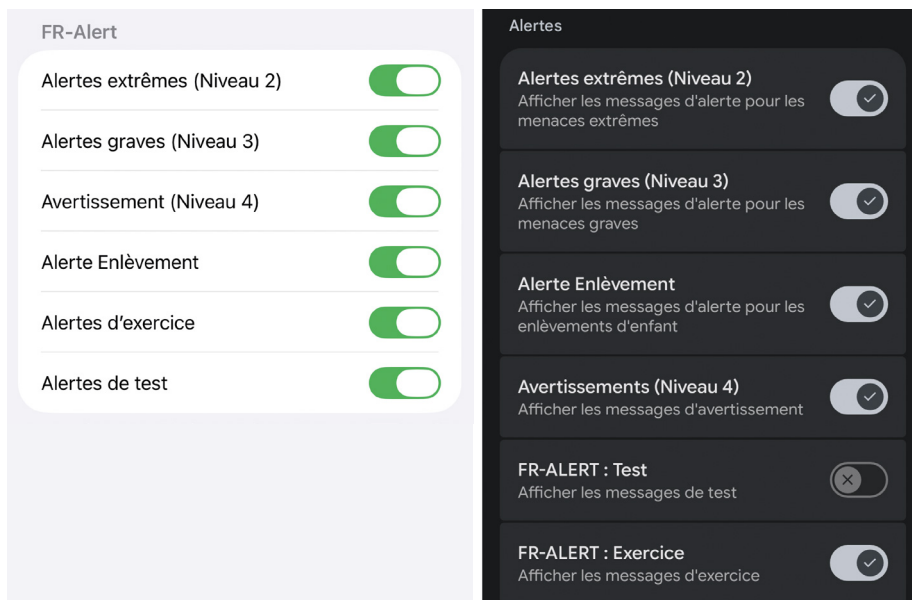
FR-Alert

Alertes extrêmes (Niveau 2)

Alertes graves (Niveau 3)

Avertissement (Niveau 4)

Alerte Enlèvement

Alertes d'exercice

Alertes de test

Alertes

Alertes extrêmes (Niveau 2)
Afficher les messages d'alerte pour les menaces extrêmes

Alertes graves (Niveau 3)
Afficher les messages d'alerte pour les menaces graves

Alerte Enlèvement
Afficher les messages d'alerte pour les enlèvements d'enfant

Avertissements (Niveau 4)
Afficher les messages d'avertissement

FR-ALERT : Test
Afficher les messages de test

FR-ALERT : Exercice
Afficher les messages d'exercice